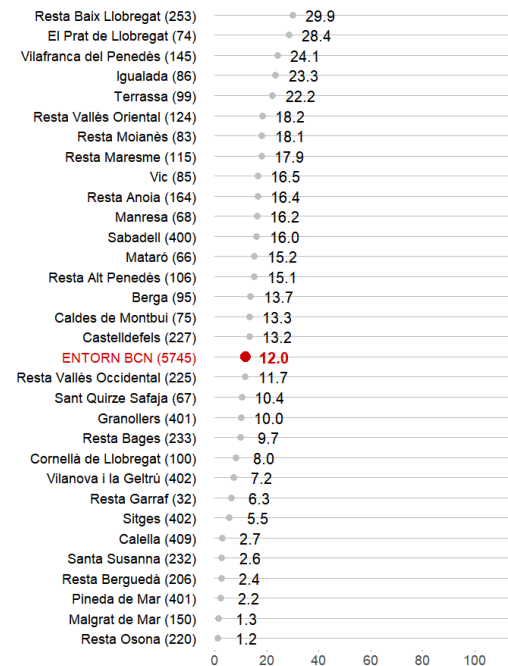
| | |
|---|---|
| Resta Baix Llobregat (253) | 29.9 |
| El Prat de Llobregat (74) | 28.4 |
| Vilafranca del Penedès (145) | 24.1 |
| Igualada (86) | 23.3 |
| Terrassa (99) | 22.2 |
| Resta Vallès Oriental (124) | 18.2 |
| Resta Moianès (83) | 18.1 |
| Resta Maresme (115) | 17.9 |
| Vic (85) | 16.5 |
| Resta Anoia (164) | 16.4 |
| Manresa (68) | 16.2 |
| Sabadell (400) | 16.0 |
| Mataró (66) | 15.2 |
| Resta Alt Penedès (106) | 15.1 |
| Berga (95) | 13.7 |
| Caldes de Montbui (75) | 13.3 |
| Castelldefels (227) | 13.2 |
| ENTORN BCN (5745) | 12.0 |
| Resta Vallès Occidental (225) | 11.7 |
| Sant Quirze Safaja (67) | 10.4 |
| Granollers (401) | 10.0 |
| Resta Bages (233) | 9.7 |
| Cornellà de Llobregat (100) | 8.0 |
| Vilanova i la Geltrú (402) | 7.2 |
| Resta Garraf (32) | 6.3 |
| Sitges (402) | 5.5 |
| Calella (409) | 2.7 |
| Santa Susanna (232) | 2.6 |
| Resta Berguedà (206) | 2.4 |
| Pineda de Mar (401) | 2.2 |
| Malgrat de Mar (150) | 1.3 |
| Resta Osona (220) | 1.2 |

0 20 40 60 80 100